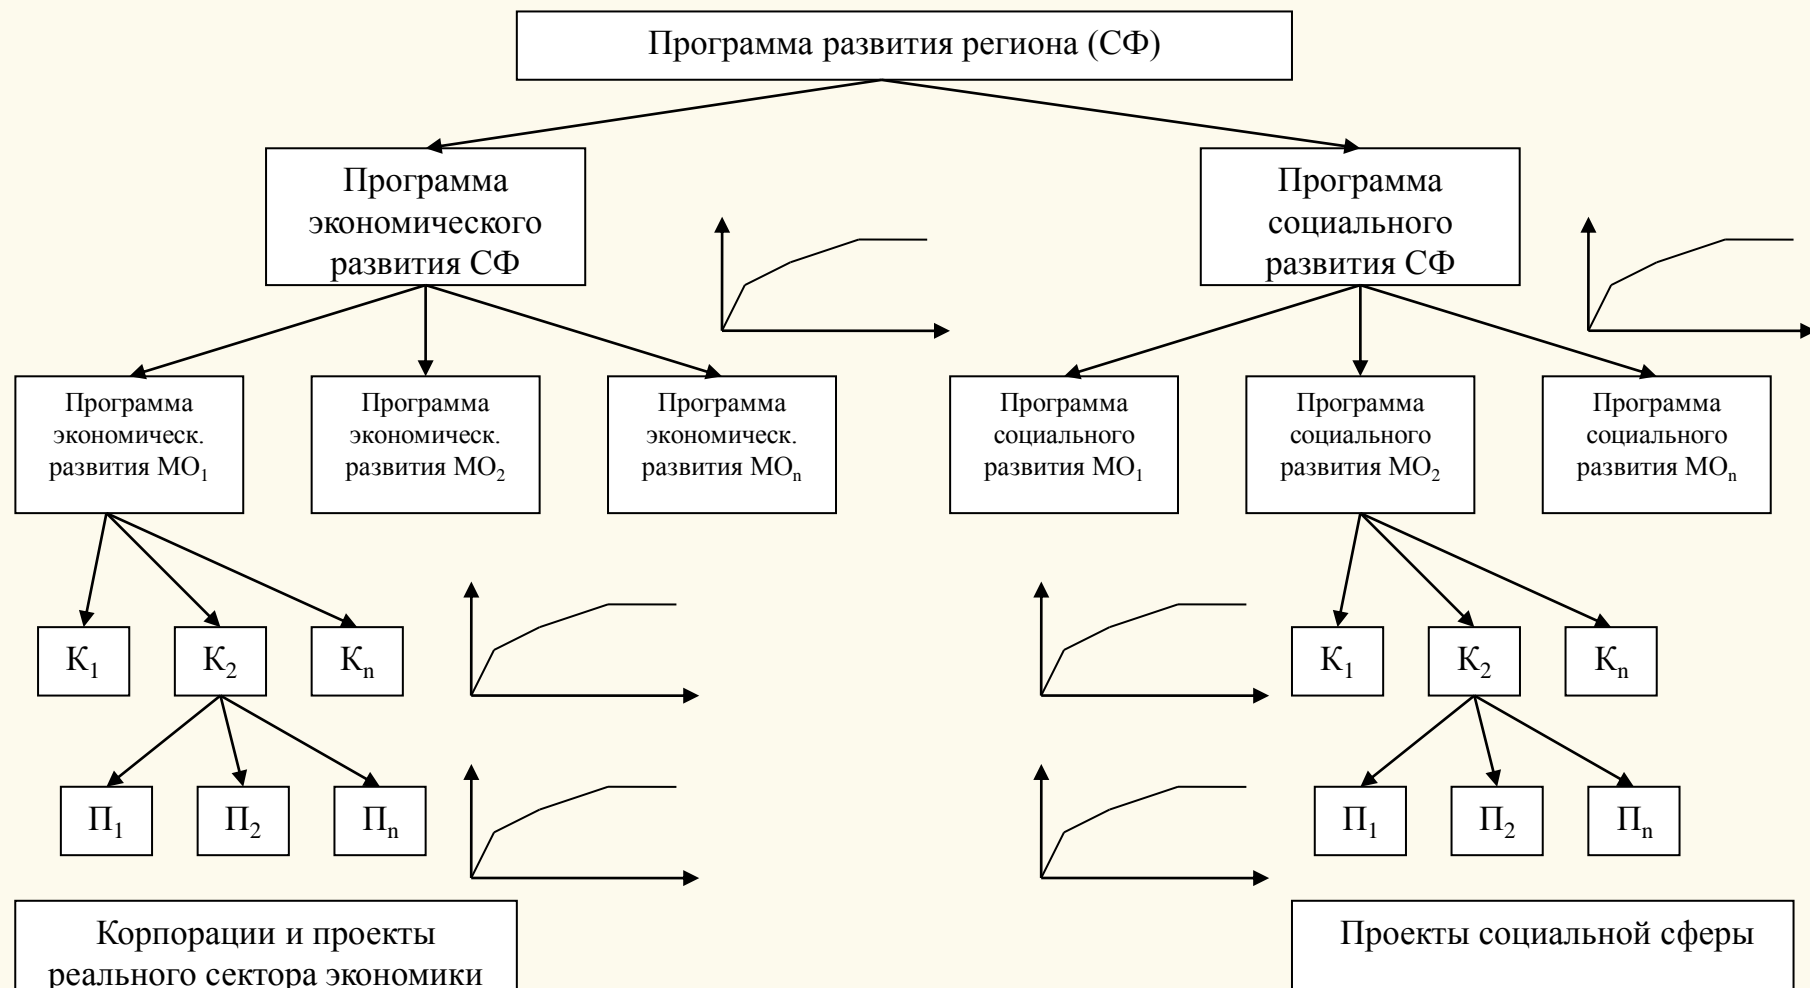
Программа развития региона (СФ)

Программа экономического развития СФ

Программа социального развития СФ

Программа экономическ. развития $МО_1$

Программа экономическ. развития $МО_2$

Программа экономическ. развития $МО_n$

Программа социального развития $МО_1$

Программа социального развития $МО_2$

Программа социального развития $МО_n$

$К_1$ $К_2$ $К_n$

$К_1$ $К_2$ $К_n$

$П_1$ $П_2$ $П_n$

$П_1$ $П_2$ $П_n$

Корпорации и проекты реального сектора экономики

Проекты социальной сферы